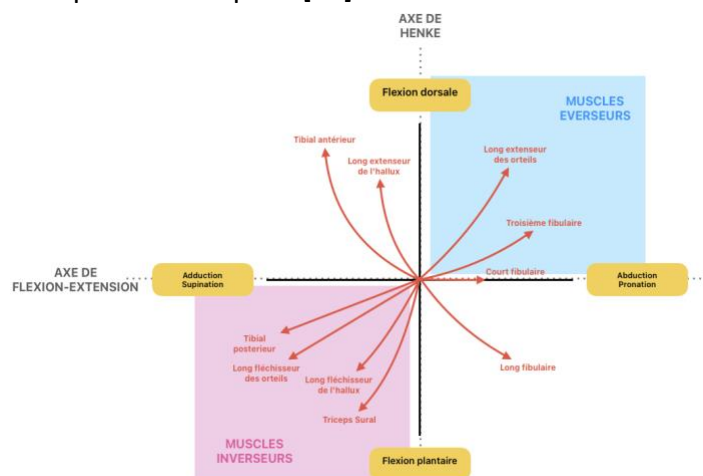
AXE DE HENKE

Flexion dorsale

MUSCLES EVERSEURS

Tibial antérieur

Long extenseur de l'hallux

Long extenseur des orteils

Troisième fibulaire

AXE DE FLEXION-EXTENSION

Adduction Supination

Court fibulaire

Abduction Pronation

Tibial posterieur

Long fléchisseur des orteils

Long fléchisseur de l'hallux

Long fibulaire

Triceps Sural

MUSCLES INVERSEURS

Flexion plantaire